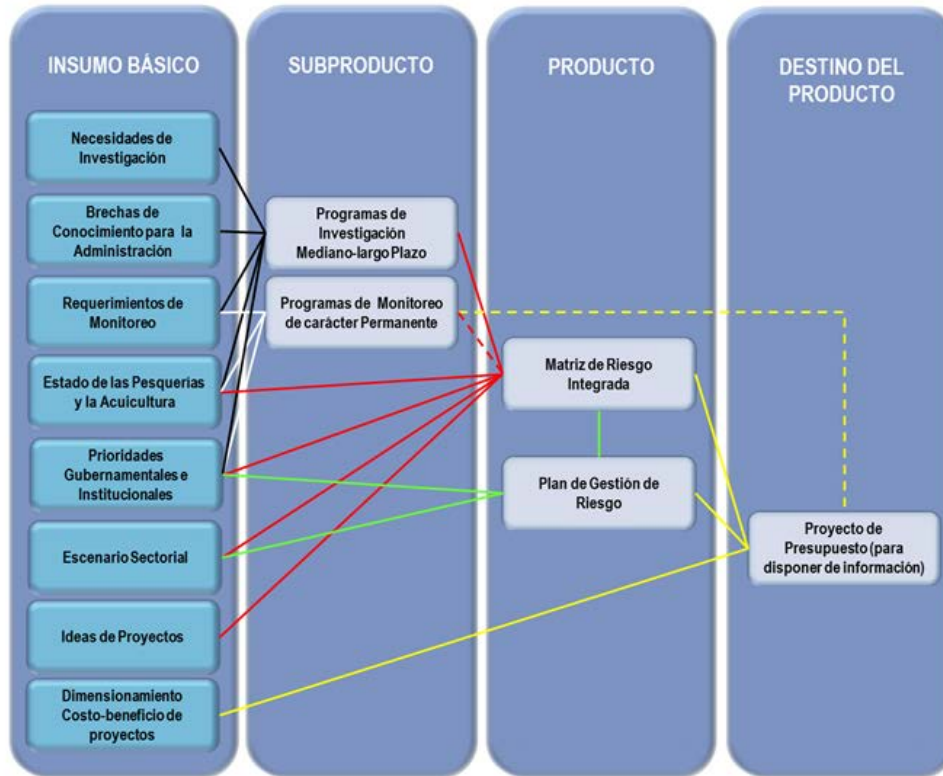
INSUMO BÁSICO

Necesidades de Investigación

Brechas de Conocimiento para la Administración

Requerimientos de Monitoreo

Estado de las Pesquerías y la Acuicultura

Prioridades Gubernamentales e Institucionales

Escenario Sectorial

Ideas de Proyectos

Dimensionamiento Costo-beneficio de proyectos

SUBPRODUCTO

Programas de Investigación Mediano-largo Plazo

Programas de Monitoreo de carácter Permanente

PRODUCTO

Matriz de Riesgo Integrada

Plan de Gestión de Riesgo

DESTINO DEL PRODUCTO

Proyecto de Presupuesto (para disponer de información)